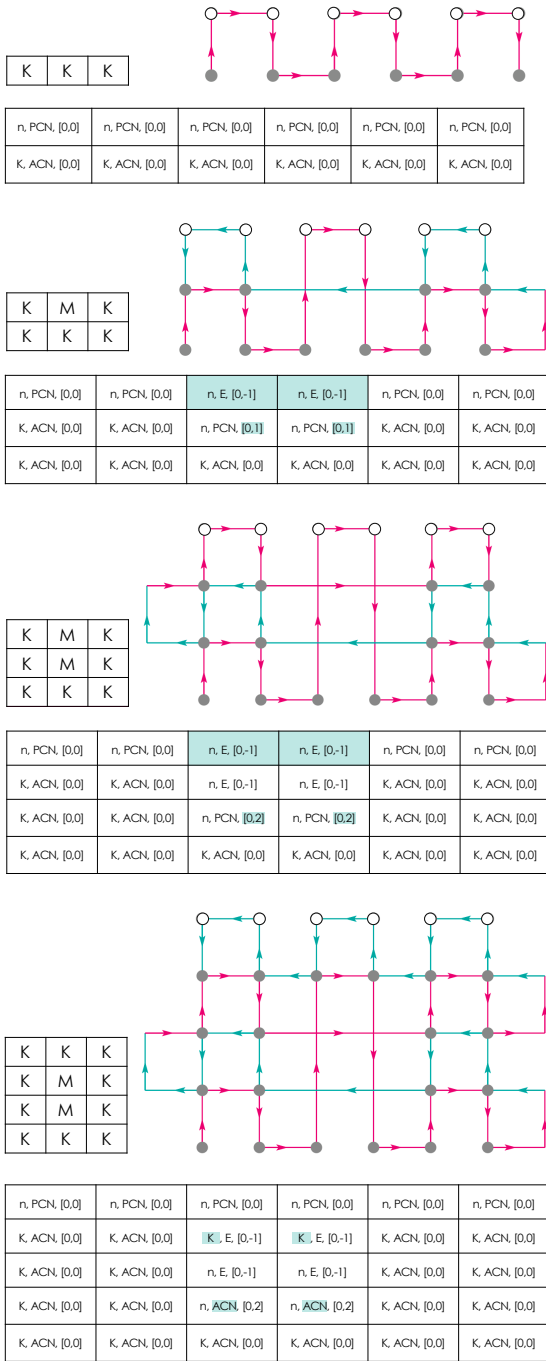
| K | K | K |
|---|---|---|

| n, PCN, [0,0] | n, PCN, [0,0] | n, PCN, [0,0] | n, PCN, [0,0] | n, PCN, [0,0] | n, PCN, [0,0] |
|---|---|---|---|---|---|
| K, ACN, [0,0] | K, ACN, [0,0] | K, ACN, [0,0] | K, ACN, [0,0] | K, ACN, [0,0] | K, ACN, [0,0] |

| K | M | K |
|---|---|---|
| K | K | K |

| n, PCN, [0,0] | n, PCN, [0,0] | n, E, [0,-1] | n, E, [0,-1] | n, PCN, [0,0] | n, PCN, [0,0] |
|---|---|---|---|---|---|
| K, ACN, [0,0] | K, ACN, [0,0] | n, PCN, [0,1] | n, PCN, [0,1] | K, ACN, [0,0] | K, ACN, [0,0] |
| K, ACN, [0,0] | K, ACN, [0,0] | K, ACN, [0,0] | K, ACN, [0,0] | K, ACN, [0,0] | K, ACN, [0,0] |

| K | M | K |
|---|---|---|
| K | M | K |
| K | K | K |

| n, PCN, [0,0] | n, PCN, [0,0] | n, E, [0,-1] | n, E, [0,-1] | n, PCN, [0,0] | n, PCN, [0,0] |
|---|---|---|---|---|---|
| K, ACN, [0,0] | K, ACN, [0,0] | n, E, [0,-1] | n, E, [0,-1] | K, ACN, [0,0] | K, ACN, [0,0] |
| K, ACN, [0,0] | K, ACN, [0,0] | n, PCN, [0,2] | n, PCN, [0,2] | K, ACN, [0,0] | K, ACN, [0,0] |
| K, ACN, [0,0] | K, ACN, [0,0] | K, ACN, [0,0] | K, ACN, [0,0] | K, ACN, [0,0] | K, ACN, [0,0] |

| K | K | K |
|---|---|---|
| K | M | K |
| K | M | K |
| K | K | K |

| n, PCN, [0,0] | n, PCN, [0,0] | n, PCN, [0,0] | n, PCN, [0,0] | n, PCN, [0,0] | n, PCN, [0,0] |
|---|---|---|---|---|---|
| K, ACN, [0,0] | K, ACN, [0,0] | K, E, [0,-1] | K, E, [0,-1] | K, ACN, [0,0] | K, ACN, [0,0] |
| K, ACN, [0,0] | K, ACN, [0,0] | n, E, [0,-1] | n, E, [0,-1] | K, ACN, [0,0] | K, ACN, [0,0] |
| K, ACN, [0,0] | K, ACN, [0,0] | n, ACN, [0,2] | n, ACN, [0,2] | K, ACN, [0,0] | K, ACN, [0,0] |
| K, ACN, [0,0] | K, ACN, [0,0] | K, ACN, [0,0] | K, ACN, [0,0] | K, ACN, [0,0] | K, ACN, [0,0] |